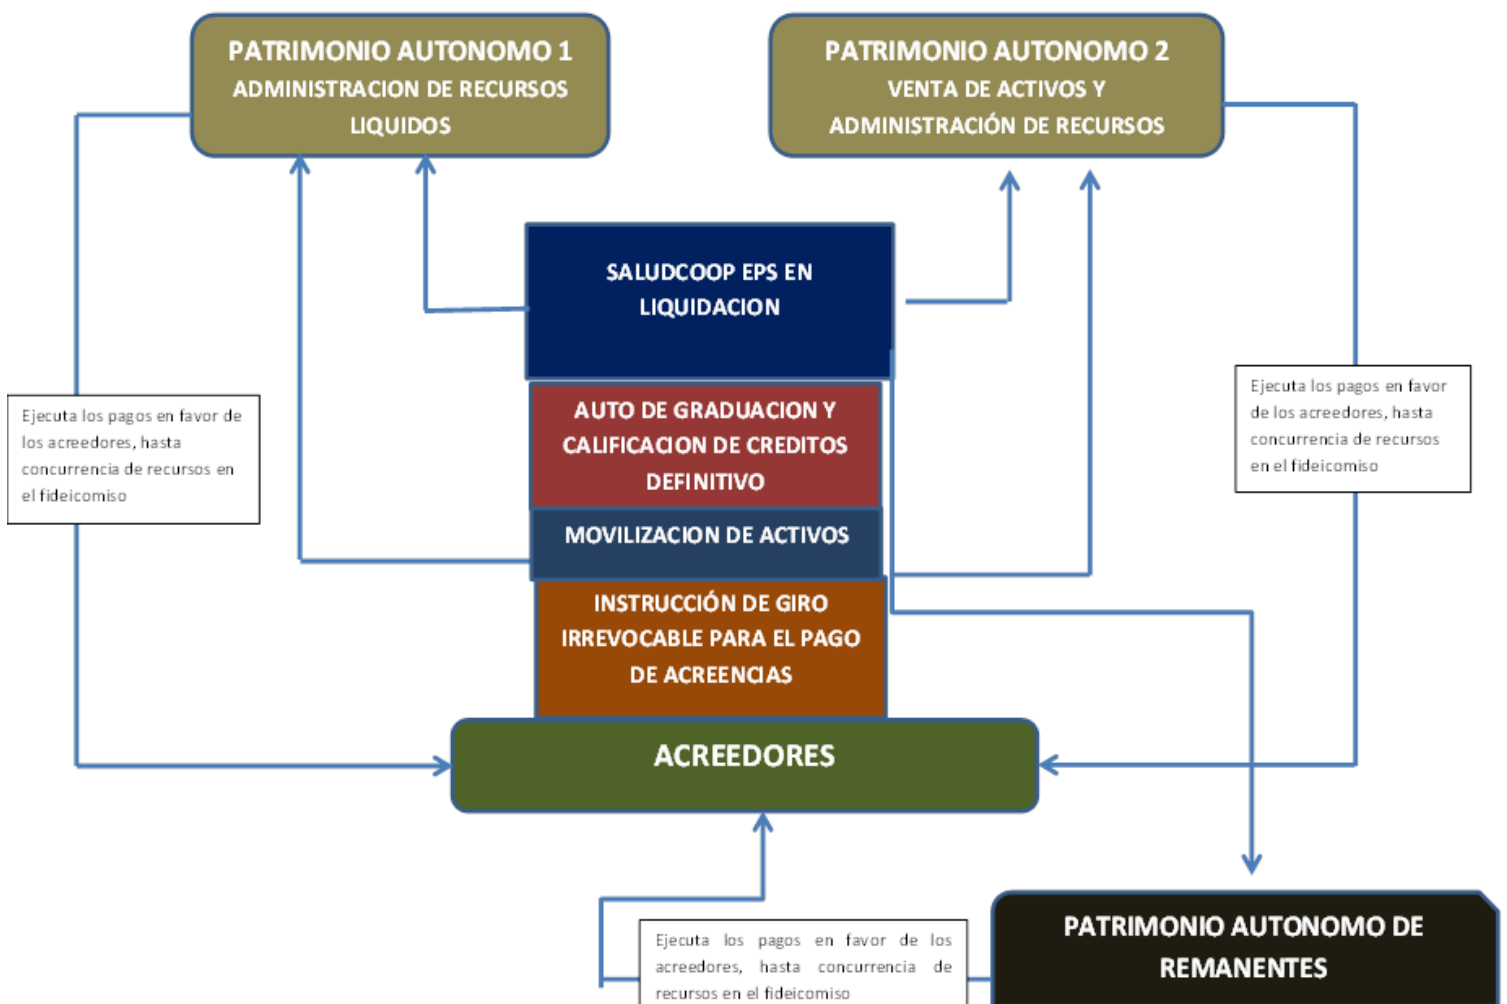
PATRIMONIO AUTONOMO 1
ADMINISTRACION DE RECURSOS LIQUIDOS

PATRIMONIO AUTONOMO 2
VENTA DE ACTIVOS Y ADMINISTRACIÓN DE RECURSOS

SALUDCOOP EPS EN LIQUIDACION

Ejecuta los pagos en favor de los acreedores, hasta concurrencia de recursos en el fideicomiso

AUTO DE GRADUACION Y CALIFICACION DE CREDITOS DEFINITIVO

Ejecuta los pagos en favor de los acreedores, hasta concurrencia de recursos en el fideicomiso

MOVILIZACION DE ACTIVOS

INSTRUCCIÓN DE GIRO IRREVOCABLE PARA EL PAGO DE ACREENCIAS

ACREEDORES

Ejecuta los pagos en favor de los acreedores, hasta concurrencia de recursos en el fideicomiso

PATRIMONIO AUTONOMO DE REMANENTES